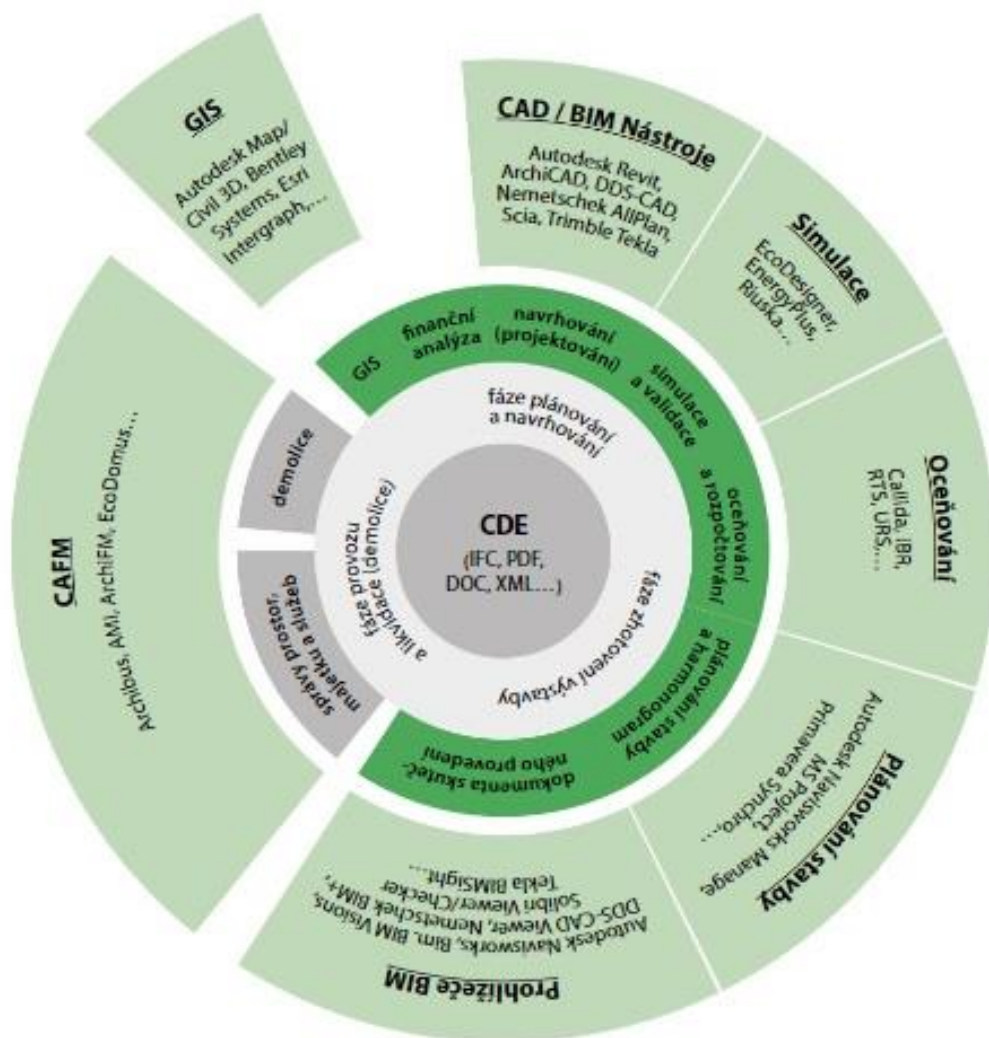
GIS

Autodesk Map/ Civil 3D, Bentley Systems, Esri Intergraph,...

CAD / BIM Nástroje

Autodesk Revit, ArchiCAD, DDS-CAD, Nemetschek AllPlan, Scia, Trimble Tekla

Simulace

EcoDesigner, EnergyPlus, Riuska...

Oceňování

Callida, iBR, RTS, URS...

Plánování stavby

Autodesk Navisworks Manage, MS Project, Primavera Synchro,...

Prohlížeče BIM

Autodesk Navisworks, Bim, BIM Visions, DDS-CAD Viewer, Nemetschek BIM+, Solibri Viewer/Checker Tekla BIMSight,...

CAFM

Archibus, AMI, ArchiFM, EcoDomus,...

GIS

finanční analýza

navrhování (projektování)

simulace a validace

oceňování a rozpočtování

plánování stavby a harmonogram

dokumentace skutečného provedení

správy prostor, majetku a služeb

demolice

fáze plánování a navrhování

fáze zhotovení výstavby

fáze provozu a likvidace (demolice)

CDE

(IFC, PDF, DOC, XML...)